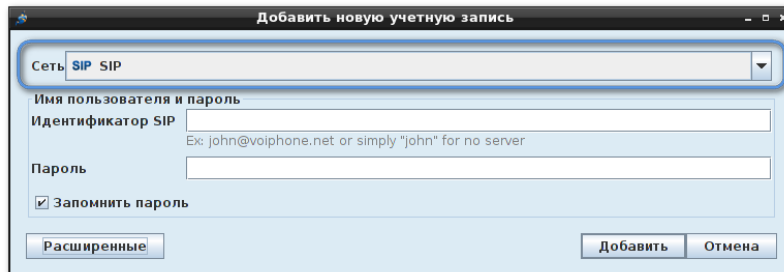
Добавить новую учетную запись

Сеть SIP SIP

Имя пользователя и пароль

Идентификатор SIP

Ex: john@voiphone.net or simply "john" for no server

Пароль

Запомнить пароль

Расширенные

Добавить

Отмена